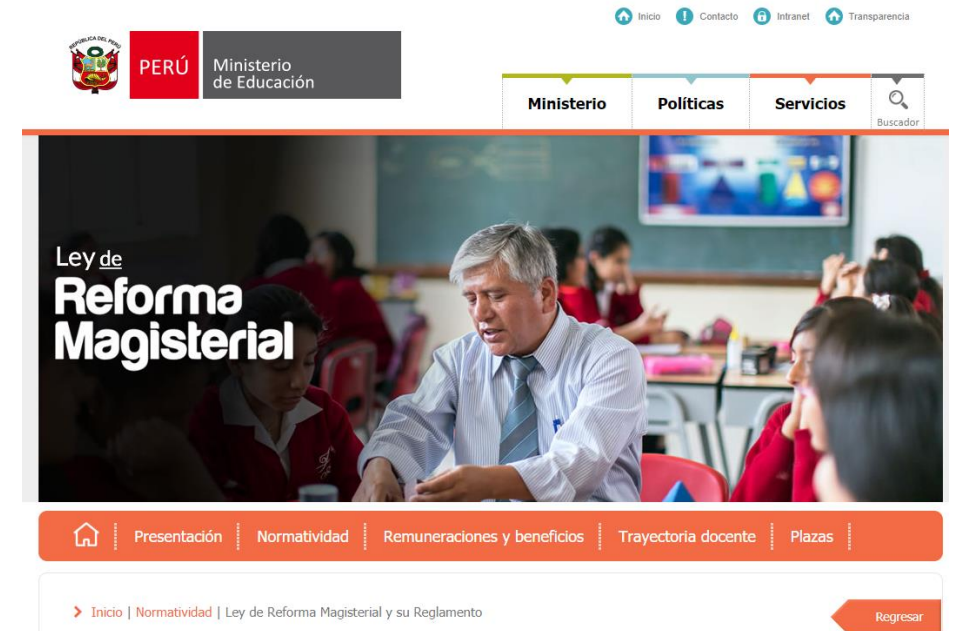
Inicio Contacto Intranet Transparencia

REPÚBLICA DEL PERÚ

PERÚ Ministerio de Educación

Ministerio Políticas Servicios Buscador

Ley de Reforma Magisterial

Presentación | Normatividad | Remuneraciones y beneficios | Trayectoria docente | Plazas

Inicio | Normatividad | Ley de Reforma Magisterial y su Reglamento

Regresar